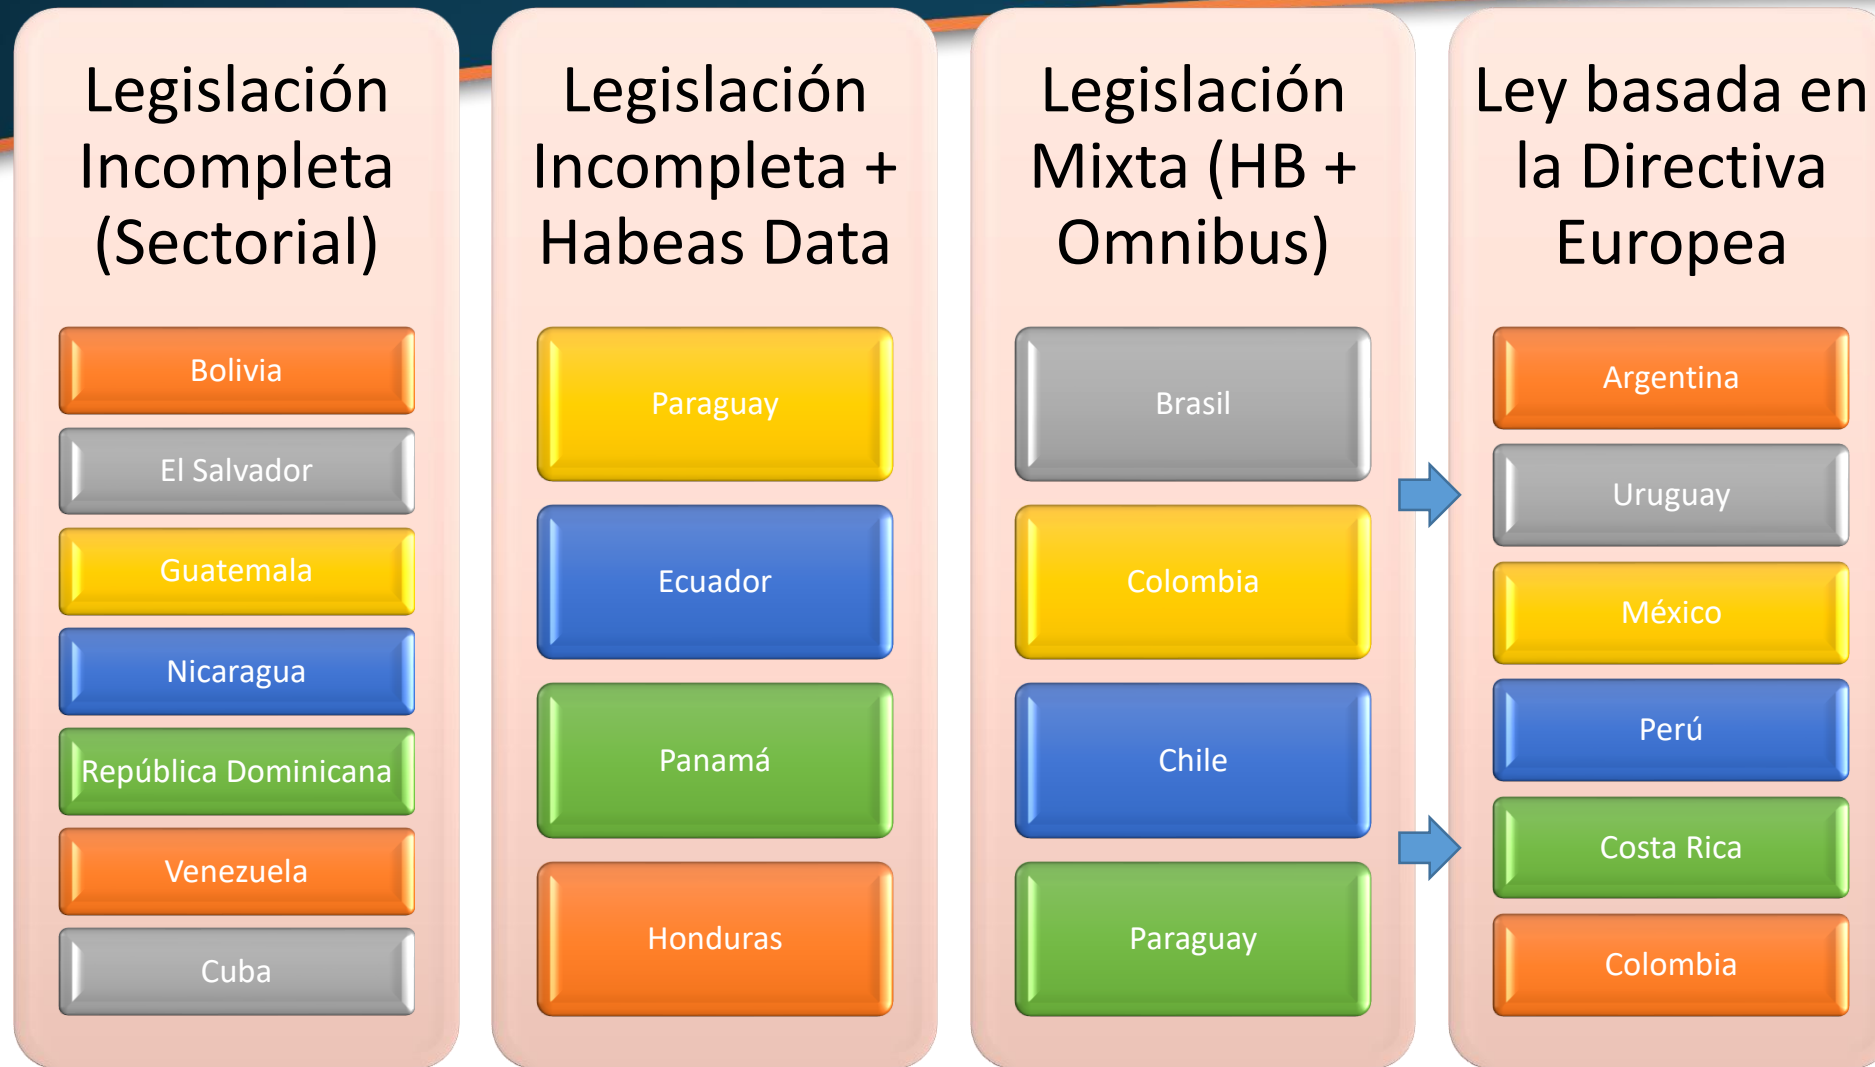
Legislación Incompleta (Sectorial)

Bolivia

El Salvador

Guatemala

Nicaragua

República Dominicana

Venezuela

Cuba

Legislación Incompleta + Habeas Data

Paraguay

Ecuador

Panamá

Honduras

Legislación Mixta (HB + Omnibus)

Brasil

Colombia

Chile

Paraguay

Ley basada en la Directiva Europea

Argentina

Uruguay

México

Perú

Costa Rica

Colombia